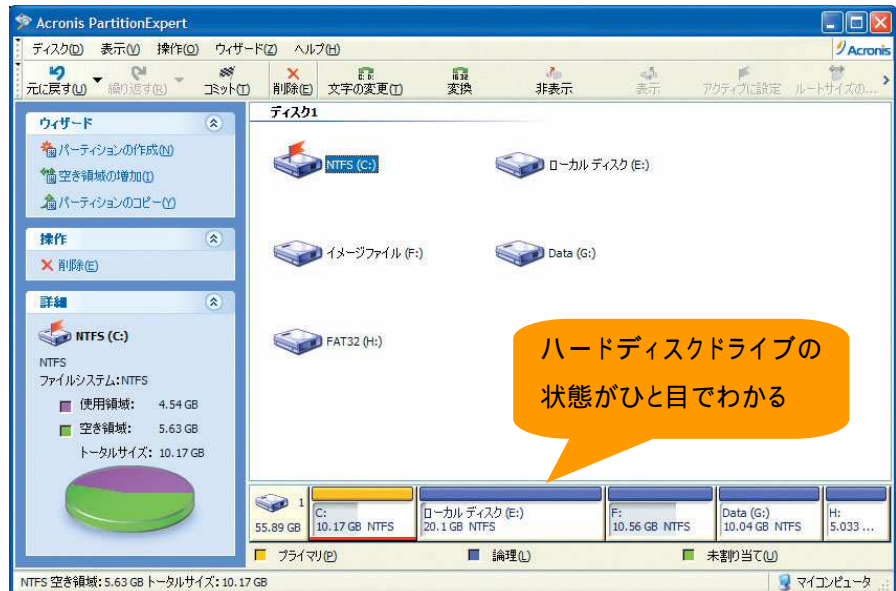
Acronis PartitionExpert

ディスク(D) 表示(V) 操作(O) ウィザード(Z) ヘルプ(H)

Acronis

元に戻す(U) 繰り返す(R) コミット(T) 削除(E) 文字の変更(T) 変換 非表示 表示 アクティブに設定 ルートサイズの...

ウィザード

パーティションの作成(N)

空き領域の増加(I)

パーティションのコピー(Y)

操作

削除(E)

詳細

NTFS (C:)

NTFS

ファイルシステム:NTFS

使用領域: 4.54 GB

空き領域: 5.63 GB

トータルサイズ: 10.17 GB

ディスク1

NTFS (C:)

ローカル ディスク (E:)

イメージファイル (F:)

Data (G:)

FAT32 (H:)

ハードディスクドライブの状態がひと目でわかる

| 1 55.89 GB | C: 10.17 GB NTFS | ローカル ディスク (E:) 20.1 GB NTFS | F: 10.56 GB NTFS | Data (G:) 10.04 GB NTFS | H: 5.033 ... |
|---|---|---|---|---|---|

プライマリ(P) 論理(L) 未割り当て(U)

NTFS 空き領域: 5.63 GB トータルサイズ: 10.17 GB

マイコンピュータ